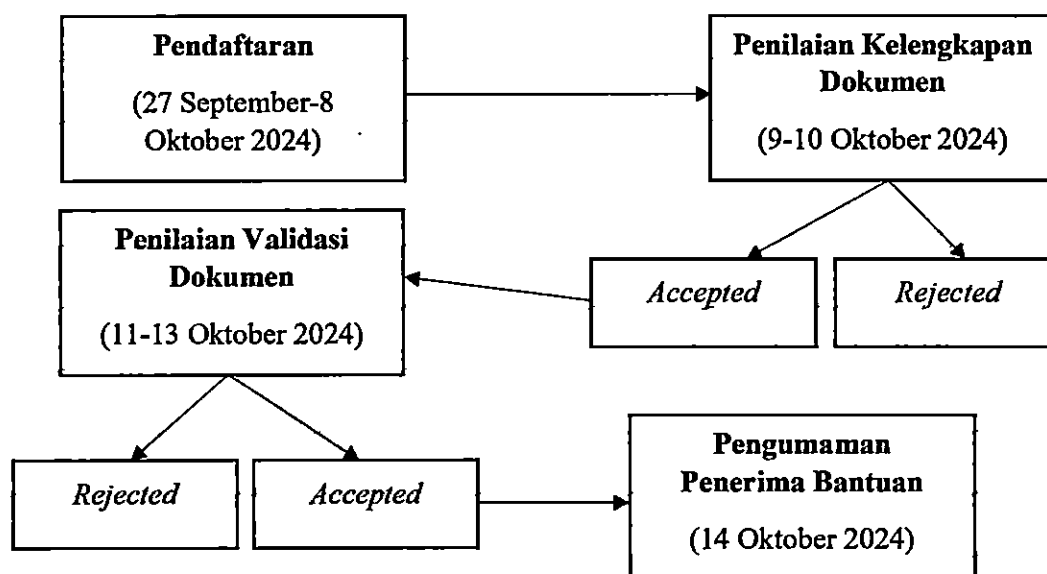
Pendaftaran

(27 September-8 Oktober 2024)

Penilaian Kelengkapan Dokumen

(9-10 Oktober 2024)

Penilaian Validasi Dokumen

(11-13 Oktober 2024)

Accepted

Rejected

Rejected

Accepted

Pengumaman Penerima Bantuan

(14 Oktober 2024)